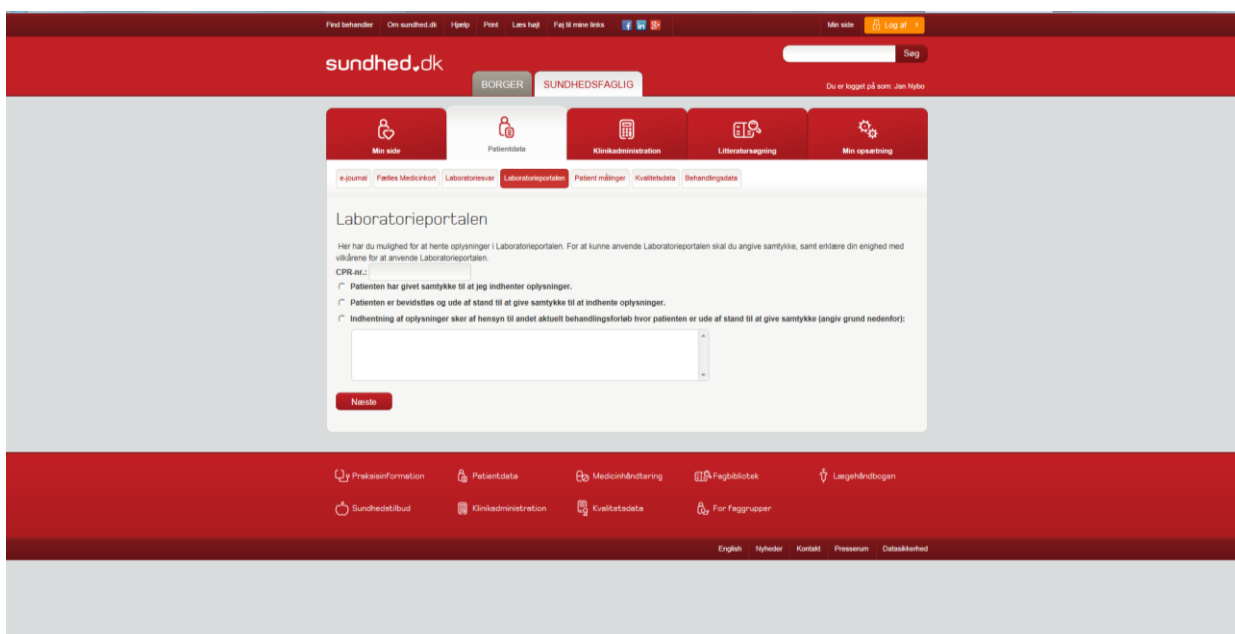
Find behandler Om sundhed.dk Hjælp Print Læs højt Føj til mine links

Min side Log af

sundhed.dk

Søg

BORGER SUNDHEDSFAGLIG

Du er logget på som: Jan Nybo

Min side
Patientdata
Klinikadministration
Litteratursøgning
Min opsætning

e-journal Fælles Medicinkort Laboratoriesvar Laboratorieportalen Patient målinger Kvalitetsdata Behandlingsdata

Laboratorieportalen

Her har du mulighed for at hente oplysninger i Laboratorieportalen. For at kunne anvende Laboratorieportalen skal du angive samtykke, samt erklære din enighed med vilkårene for at anvende Laboratorieportalen.

CPR-nr.:

Patienten har givet samtykke til at jeg indhenter oplysninger.

Patienten er bevidstløs og ude af stand til at give samtykke til at indhente oplysninger.

Indhentning af oplysninger sker af hensyn til andet aktuelt behandlingsforløb hvor patienten er ude af stand til at give samtykke (angiv grund nedenfor):

Næste

Praksisinformation
Patientdata
Medicinhåndtering
Fagbibliotek
Lægehåndbogen
Sundhedstilbud
Klinikadministration
Kvalitetsdata
For faggrupper

English Nyheder Kontakt Presserum Datasikkerhed